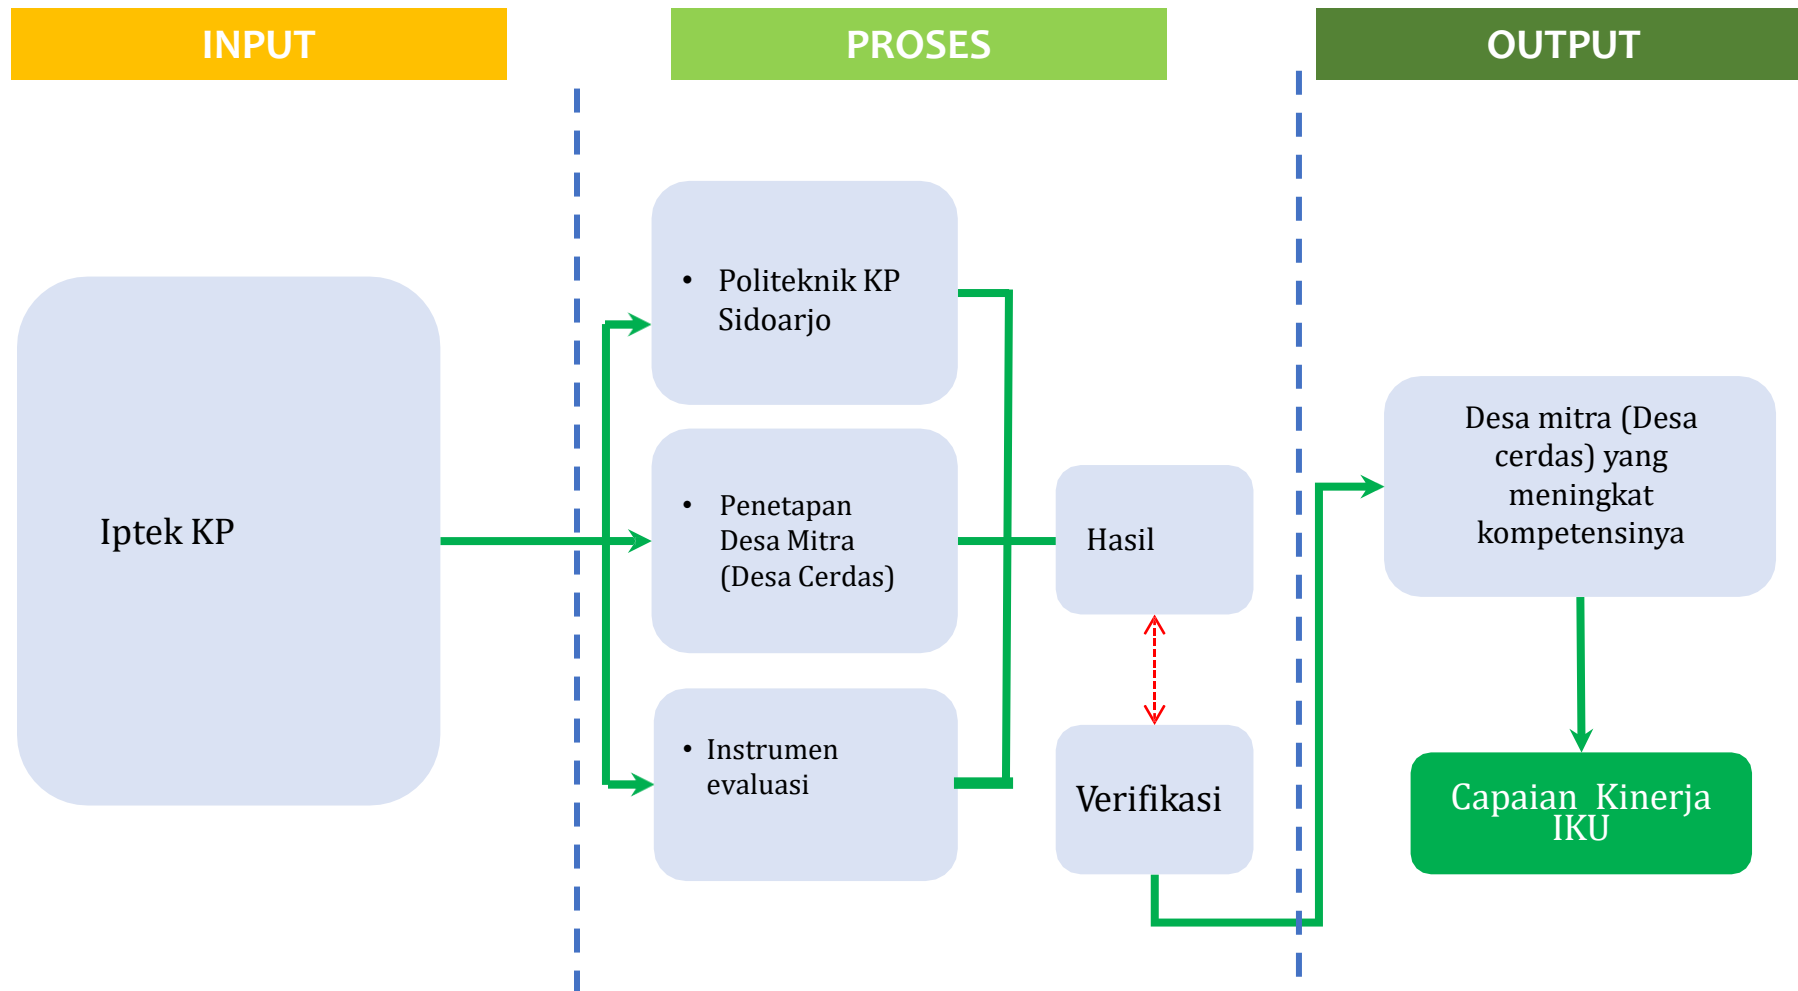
INPUT

PROSES

OUTPUT

Iptek KP

• Politeknik KP Sidoarjo

• Penetapan Desa Mitra (Desa Cerdas)

• Instrumen evaluasi

Hasil

Verifikasi

Desa mitra (Desa cerdas) yang meningkat kompetensinya

Capaian Kinerja IKU